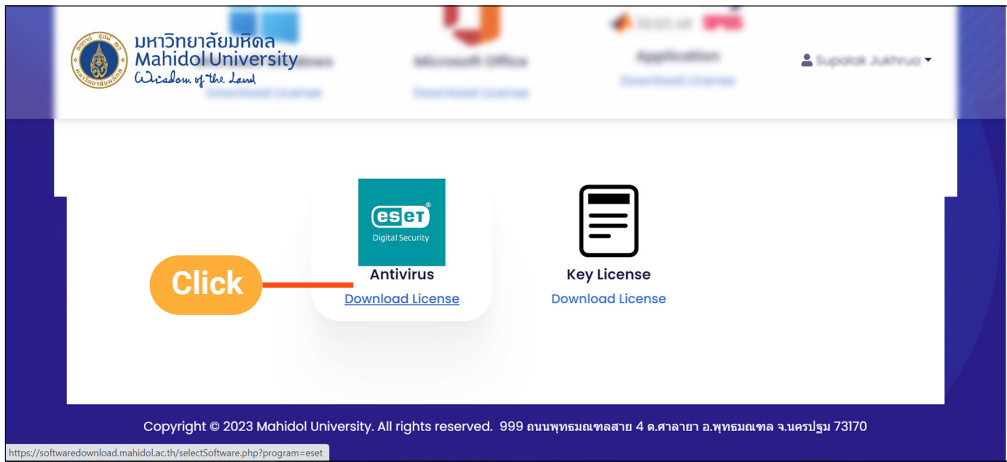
มหาวิทยาลัยมหิดล
Mahidol University
Wisdom of the Land

Windows
Download License

Microsoft Office
Download License

Application
Download License

Supalak Jukhrua

eset
Digital Security
Antivirus
Download License

Click

Key License
Download License

Copyright © 2023 Mahidol University. All rights reserved. 999 ถนนพุทธมณฑลสาย 4 ต.ศาลายา อ.พุทธมณฑล จ.นครปฐม 73170

https://softwaredownload.mahidol.ac.th/selectSoftware.php?program=eset